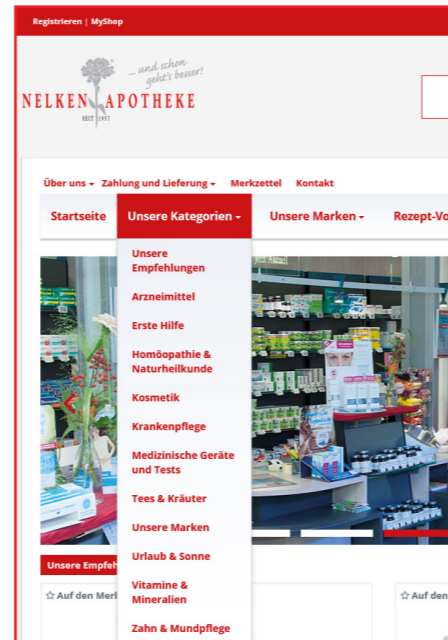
Registrieren | MyShop

...und schon geht's besser!

NELKEN APOTHEKE

SEIT 1951

Über uns ▾ Zahlung und Lieferung ▾ Merkzettel Kontakt

Startseite Unsere Kategorien ▾ Unsere Marken ▾ Rezept-Vo

Unsere Empfehlungen

Arzneimittel

Erste Hilfe

Homöopathie & Naturheilkunde

Kosmetik

Krankenpflege

Medizinische Geräte und Tests

Tees & Kräuter

Unsere Marken

Urlaub & Sonne

Vitamine & Mineralien

Zahn & Mundpflege

Unsere Empfe

☆ Auf den Merk

☆ Auf den